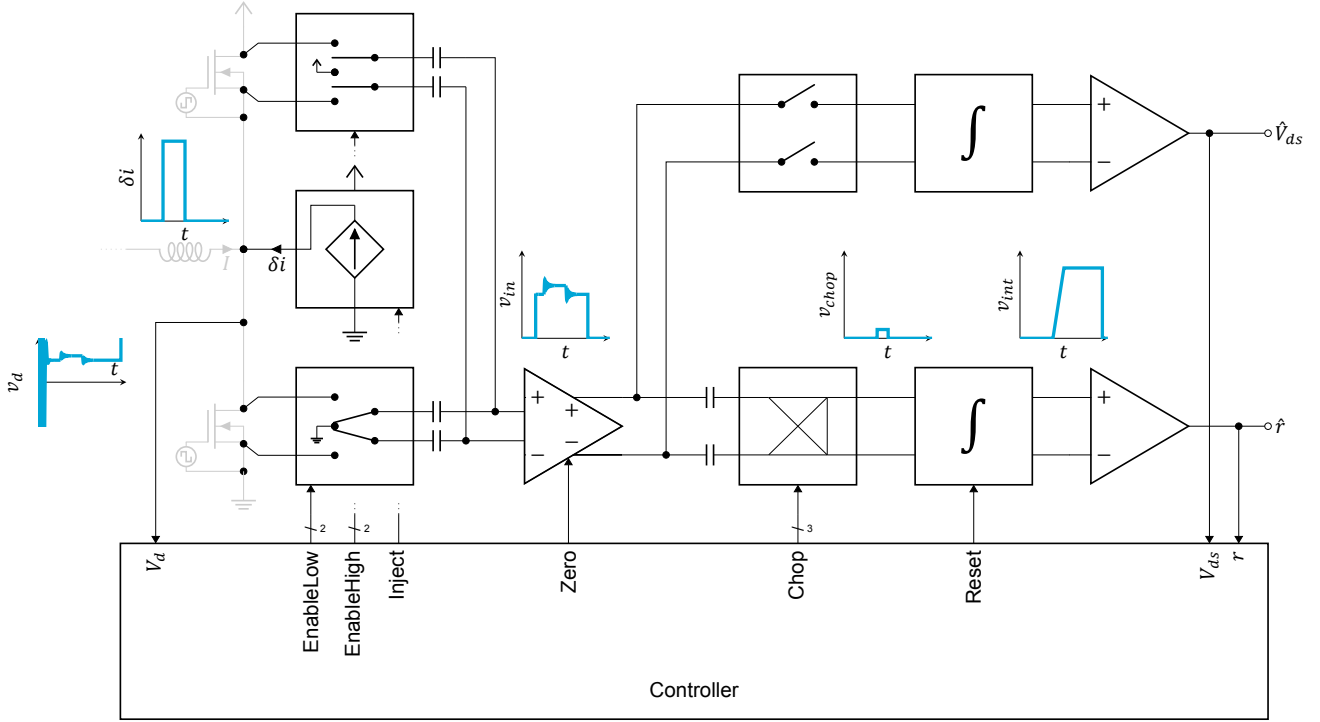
$\delta i$
$t$
$\delta i$
$I$
$v_d$
$t$
$v_{in}$
$t$
$+$
$+$
$-$
$-$
$\int$
$+$
$-$
$\hat{V}_{ds}$
$v_{chop}$
$t$
$v_{int}$
$t$
$\int$
$+$
$-$
$\hat{r}$
2
2
3
$V_d$
EnableLow
EnableHigh
Inject
Zero
Chop
Reset
$V_{ds}$
$r$
Controller